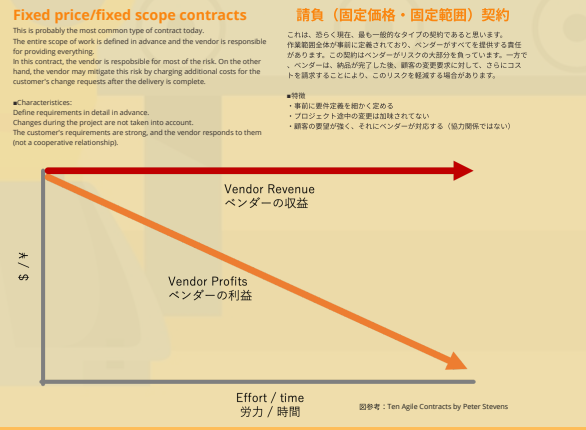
Fixed price/fixed scope contracts

This is probably the most common type of contract today.
The entire scope of work is defined in advance and the vendor is responsible for providing everything.
In this contract, the vendor is resposible for most of the risk. On the other hand, the vendor may mitigate this risk by charging additional costs for the customer's change requests after the delivery is complete.

■Characteristices:
Define requirements in detail in advance.
Changes during the project are not taken into account.
The customer's requirements are strong, and the vendor responds to them (not a cooperative relationship).

請負（固定価格・固定範囲）契約

これは、恐らく現在、最も一般的なタイプの契約であると思います。
作業範囲全体が事前に定義されており、ベンダーがすべてを提供する責任があります。この契約はベンダーがリスクの大部分を負っています。一方で、ベンダーは、納品が完了した後、顧客の変更要求に対して、さらにコストを請求することにより、このリスクを軽減する場合があります。

■特徴
・事前に要件定義を細かく定める
・プロジェクト途中の変更は加味されてない
・顧客の要望が強く、それにベンダーが対応する（協力関係ではない）

Vendor Revenue
ベンダーの収益

Vendor Profits
ベンダーの利益

¥ / $

Effort / time
労力 / 時間

図参考：Ten Agile Contracts by Peter Stevens